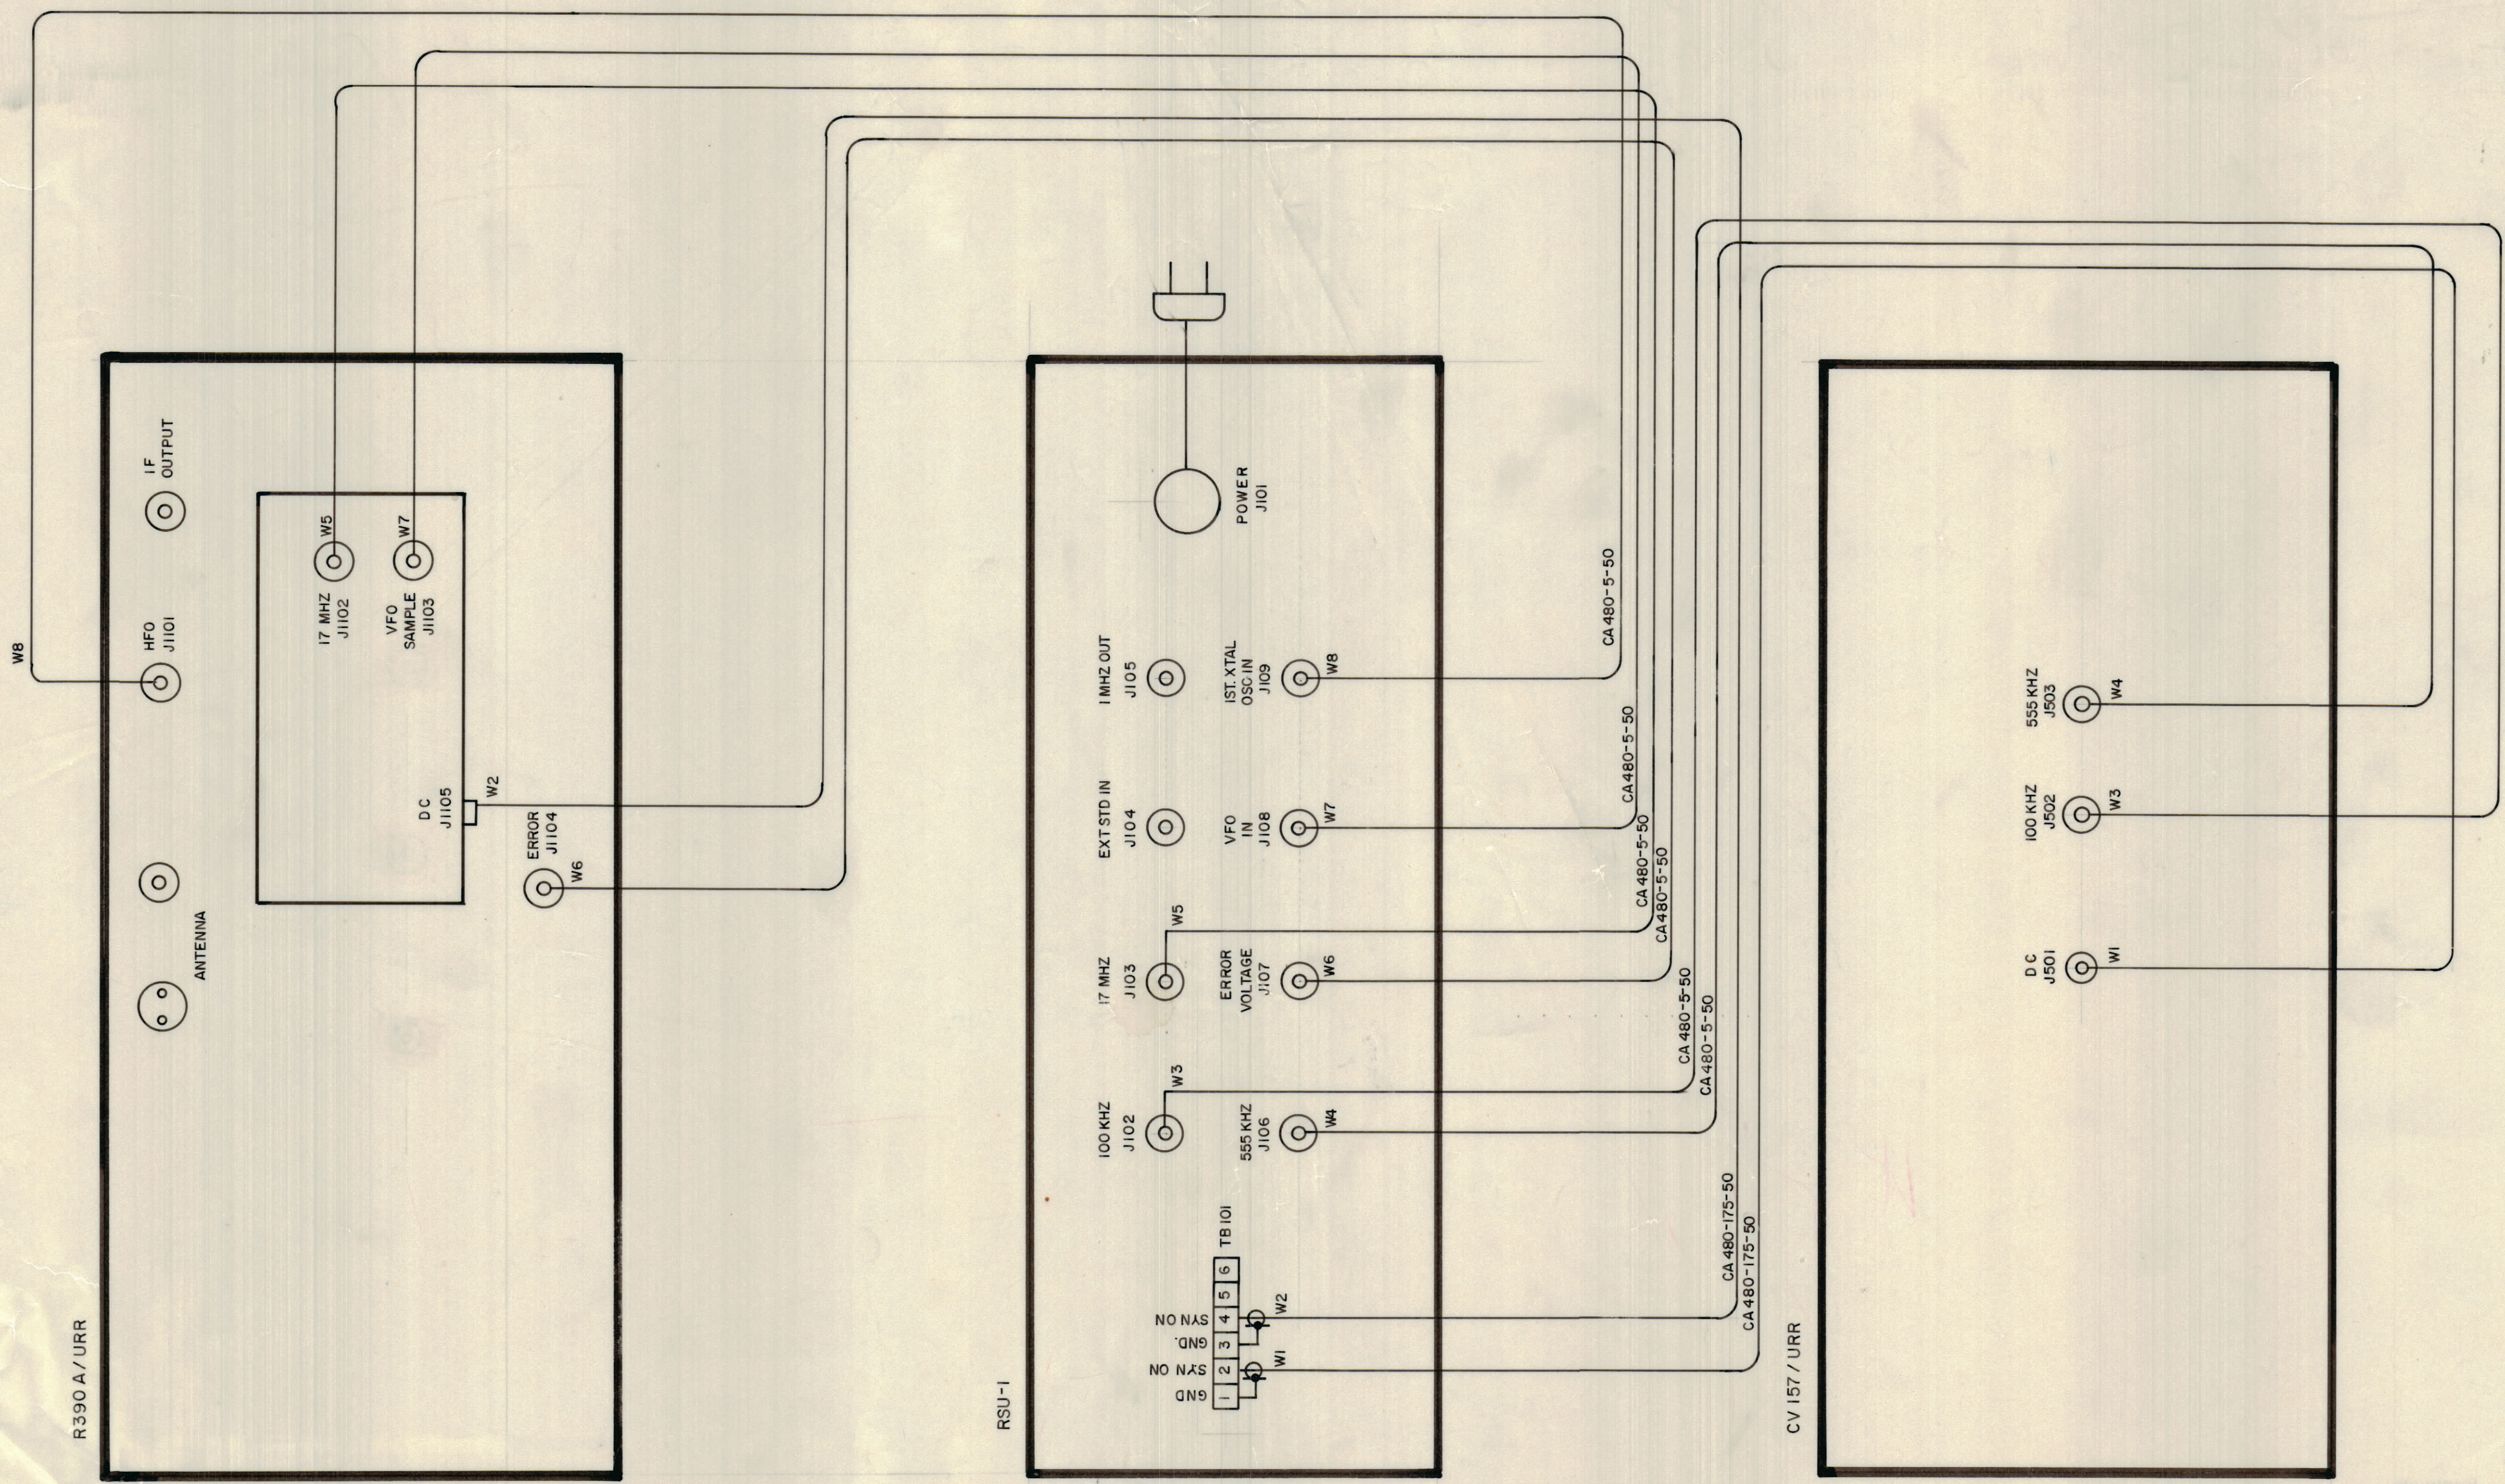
W8

HFO
J1101

IF
OUTPUT

17 MHZ
J1102
W5

VFO
SAMPLE
J1103
W7

DC
J1105
W2

ERROR
J1104
W6

ANTENNA

R390 A/URR

POWER
J101

1 MHZ OUT
J105

IST. XTAL
OSC IN
J109
W8

EXT STD IN
J104

VFO
IN
J108
W7

17 MHZ
J103
W5

ERROR
VOLTAGE
J107
W6

100 KHZ
J102
W3

555 KHZ
J106
W4

TB 101

| 6 |
|---|
| 5 |
| 4 |
| 3 |
| 2 |
| 1 |

SYN ON
GND.
SYN ON
GND
W2
W1

RSU-1

CA 480-5-50
CA 480-5-50
CA 480-5-50
CA 480-5-50
CA 480-5-50
CA 480-5-50
CA 480-5-50
CA 480-175-50
CA 480-175-50
CA 480-175-50

555 KHZ
J503
W4

100 KHZ
J502
W3

DC
J501
W1

CV 157 / URR